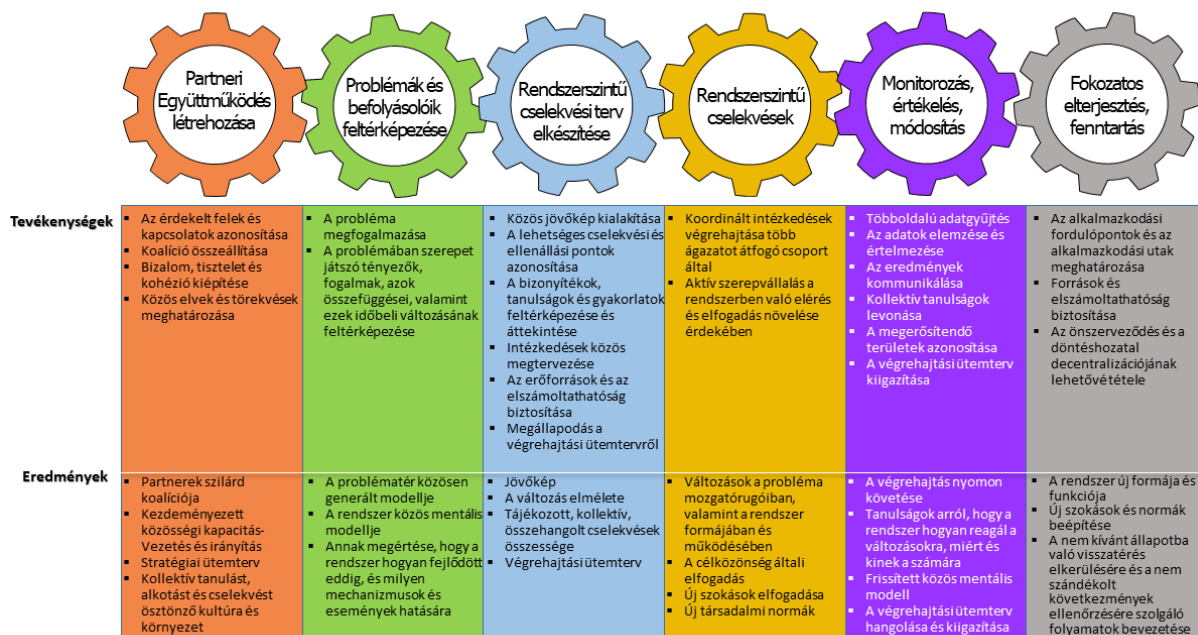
Partneri Együttműködés létrehozása

Problémák és befolyásolóik feltérképezése

Rendszerszintű cselekvési terv elkészítése

Rendszerszintű cselekvések

Monitorozás, értékelés, módosítás

Fokozatos elterjesztés, fenntartás

Tevékenységek

- Az érdekelt felek és kapcsolatok azonosítása
- Koalíció összeállítása
- Bizalom, tisztelet és kohézió kiépítése
- Közös elvek és törekvések meghatározása

- A probléma megfogalmazása
- A problémában szerepet játszó tényezők, fogalmak, azok összefüggései, valamint ezek időbeli változásának feltérképezése

- Közös jövőkép kialakítása
- A lehetséges cselekvési és ellenállási pontok azonosítása
- A bizonyítékok, tanulságok és gyakorlatok feltérképezése és áttekintése
- Intézkedések közös megtervezése
- Az erőforrások és az elszámoltathatóság biztosítása
- Megállapodás a végrehajtási ütemtervről

- Koordinált intézkedések végrehajtása több ágazatot átfogó csoport által
- Aktív szerepvállalás a rendszerben való elérés és elfogadás növelése érdekében

- Többoldalú adatgyűjtés
- Az adatok elemzése és értelmezése
- Az eredmények kommunikálása
- Kollektív tanulságok levonása
- A megerősítendő területek azonosítása
- A végrehajtási ütemterv kiigazítása

- Az alkalmazkodási fordulópontok és az alkalmazkodási utak meghatározása
- Források és elszámoltathatóság biztosítása
- Az önszerveződés és a döntéshozatal decentralizációjának lehetővététele

Eredmények

- Partnerek szilárd koalíciója
- Kezdeményezett közösségi kapacitás-Vezetés és irányítás
- Stratégiai ütemterv
- Kollektív tanulást, alkotást és cselekvést ösztönző kultúra és környezet

- A problématér közösen generált modellje
- A rendszer közös mentális modellje
- Annak megértése, hogy a rendszer hogyan fejlődött eddig, és milyen mechanizmusok és események hatására

- Jövőkép
- A változás elmélete
- Tájékozott, kollektív, összehangolt cselekvések összessége
- Végrehajtási ütemterv

- Változások a probléma mozgatórugóiban, valamint a rendszer formájában és működésében
- A célközönség általi elfogadás
- Új szokások elfogadása
- Új társadalmi normák

- A végrehajtás nyomon követése
- Tanulságok arról, hogy a rendszer hogyan reagál a változásokra, miért és kinek a számára
- Frissített közös mentális modell
- A végrehajtási ütemterv hangolása és kiigazítása

- A rendszer új formája és funkciója
- Új szokások és normák beépítése
- A nem kívánt állapotba való visszatérés elkerülésére és a nem szándékolt következmények ellenőrzésére szolgáló folyamatok bevezetése